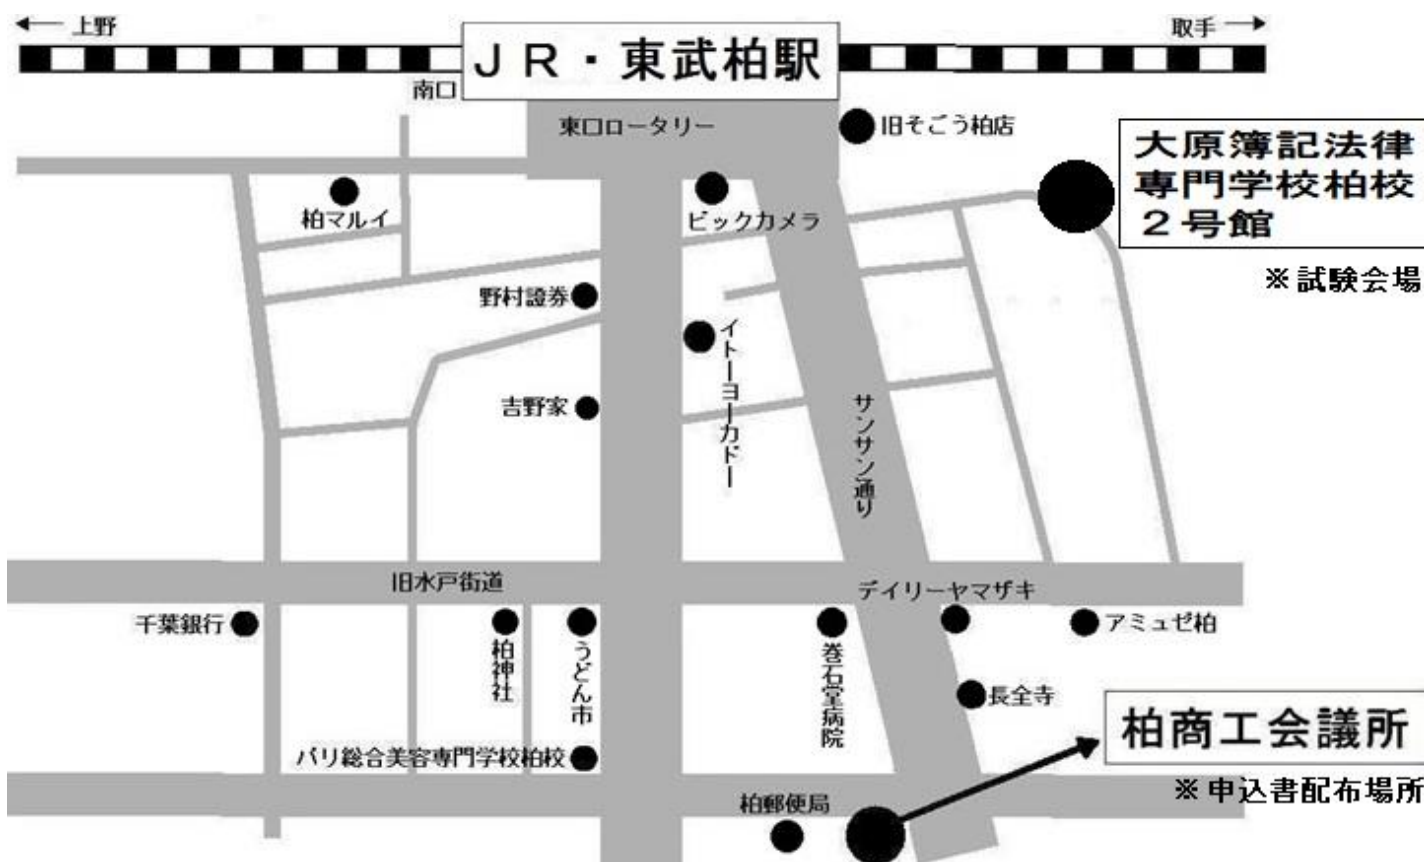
← 上野

取手 →

ＪＲ・東武柏駅

南口

東口ロータリー

旧そごう柏店

大原簿記法律専門学校柏校２号館

※試験会場

柏マルイ

ビックカメラ

野村證券

イトーヨーカドー

吉野家

サンサン通り

旧水戸街道

デイリーヤマザキ

千葉銀行

柏神社

うどん市

巻石堂病院

アミュゼ柏

長全寺

柏商工会議所

※申込書配布場所

パリ総合美容専門学校柏校

柏郵便局